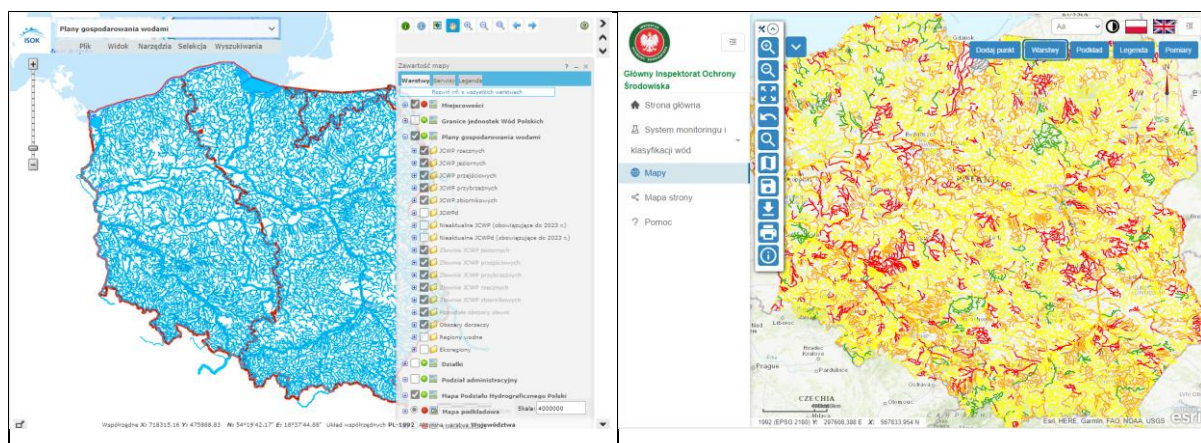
ISOK

Plany gospodarowania wodami

Plik Widok Narzędzia Selekcja Wyszukiwania

Zawartość mapy

Warstwy Serwisy Legenda

Rozwiń inf. o wszystkich warstwach

Miejscowości

Granice jednostek Wód Polskich

Plany gospodarowania wodami

JCWP rzecznych

JCWP jeziornych

JCWP przejściowych

JCWP przybrzeżnych

JCWP zbiornikowych

JCWPd

Nieaktualne JCWP (obowiązujące do 2023 r.)

Nieaktualne JCWPd (obowiązujące do 2023 r.)

Zlewnie JCWP jeziornych

Zlewnie JCWP przejściowych

Zlewnie JCWP przybrzeżnych

Zlewnie JCWP rzecznych

Zlewnie JCWP zbiornikowych

Podziałka obszary zlewni

Obszary dorzeczy

Regiony wodne

Ekoregiony

Działki

Podział administracyjny

Mapa Podziału Hydrograficznego Polski

Mapa podkładowa

Skala 4000000

Współrzędna X: 718315.16 Y: 475868.83 N: 54°19'42.17" E: 18°37'44.88" Układ współrzędnych PL-1992 Aktywna warstwa Województwa

Główny Inspektorat Ochrony Środowiska

Strona główna

System monitoringu i klasyfikacji wód

Mapy

Mapa strony

Pomoc

Aa

Dodaj punkt

Warstwy

Podkład

Legenda

Pomiary

Gdańsk

Leipzig

Prague

CZECHIA

1992 (EPSG 2180) Y: 297698.388 E X: 567633.954 N

Esri, HERE, Garmin, FAO, NOAA, USGS

esri